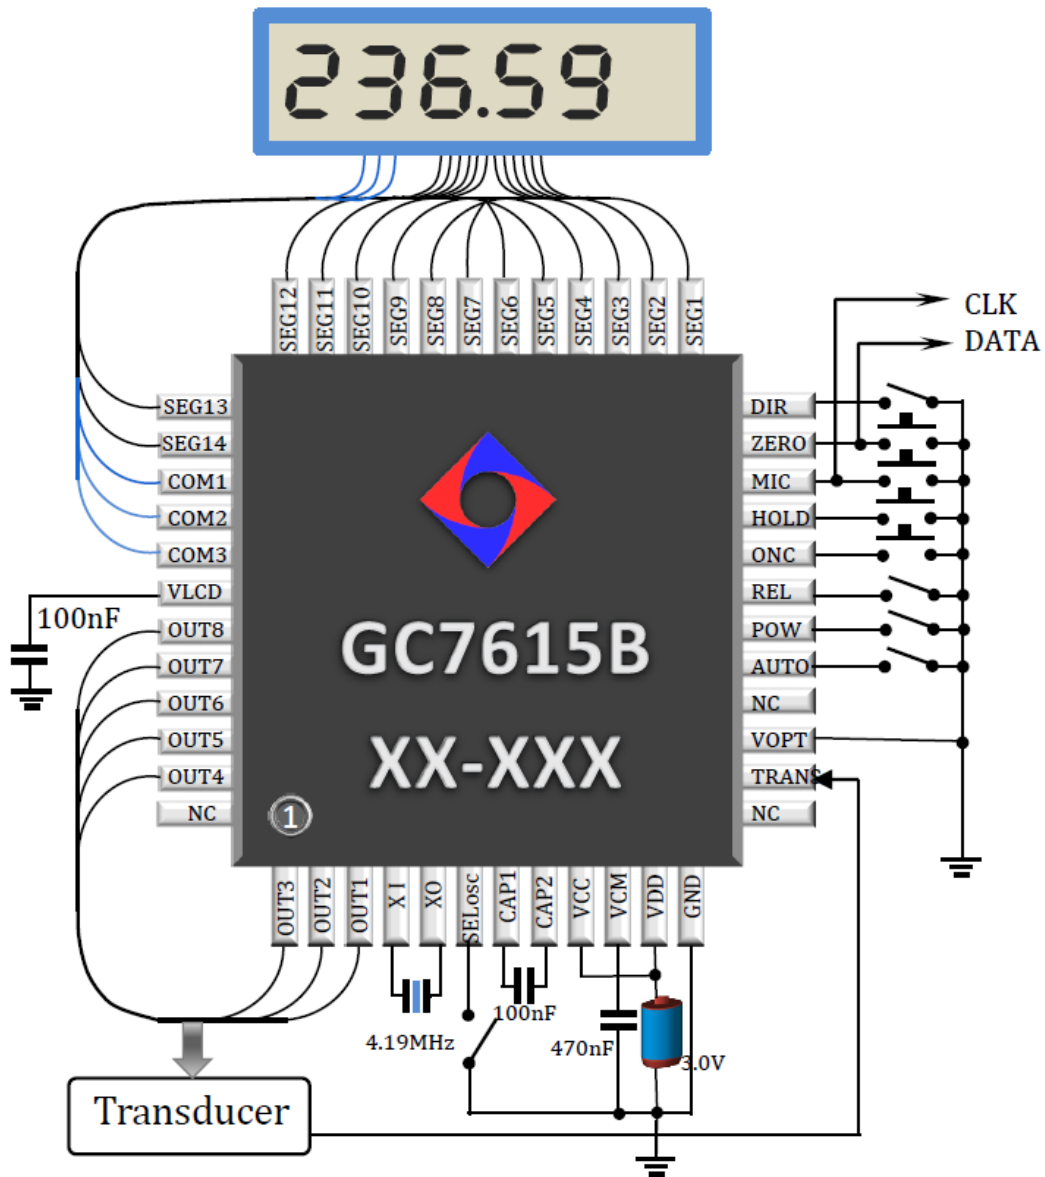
236.59

SEG12 SEG11 SEG10 SEG9 SEG8 SEG7 SEG6 SEG5 SEG4 SEG3 SEG2 SEG1

CLK
DATA

SEG13
SEG14
COM1
COM2
COM3
VLCD
100nF
OUT8
OUT7
OUT6
OUT5
OUT4
NC

GC7615B
XX-XXX
1

DIR
ZERO
MIC
HOLD
ONC
REL
POW
AUTO
NC
VOPT
TRANS
NC

OUT3 OUT2 OUT1 XI XO SELosc CAP1 CAP2 VCC VCM VDD GND

4.19MHz
100nF
470nF
3.0V

Transducer